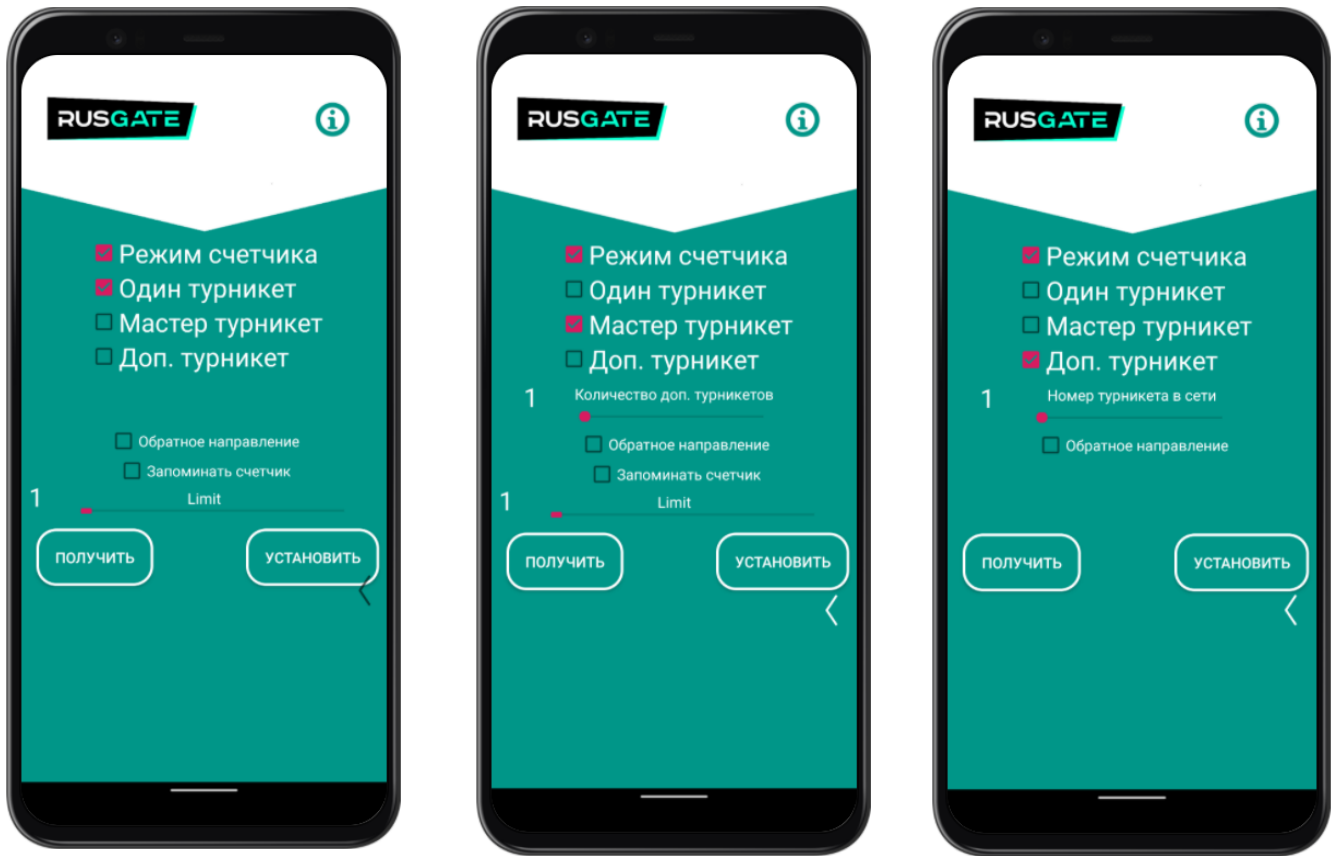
RUSGATE

Режим счетчика
Один турникет
Мастер турникет
Доп. турникет

Обратное направление
Запоминать счетчик
1
Limit

ПОЛУЧИТЬ
УСТАНОВИТЬ

RUSGATE

Режим счетчика
Один турникет
Мастер турникет
Доп. турникет
1
Количество доп. турникетов
Обратное направление
Запоминать счетчик
1
Limit

ПОЛУЧИТЬ
УСТАНОВИТЬ

RUSGATE

Режим счетчика
Один турникет
Мастер турникет
Доп. турникет
1
Номер турникета в сети
Обратное направление

ПОЛУЧИТЬ
УСТАНОВИТЬ